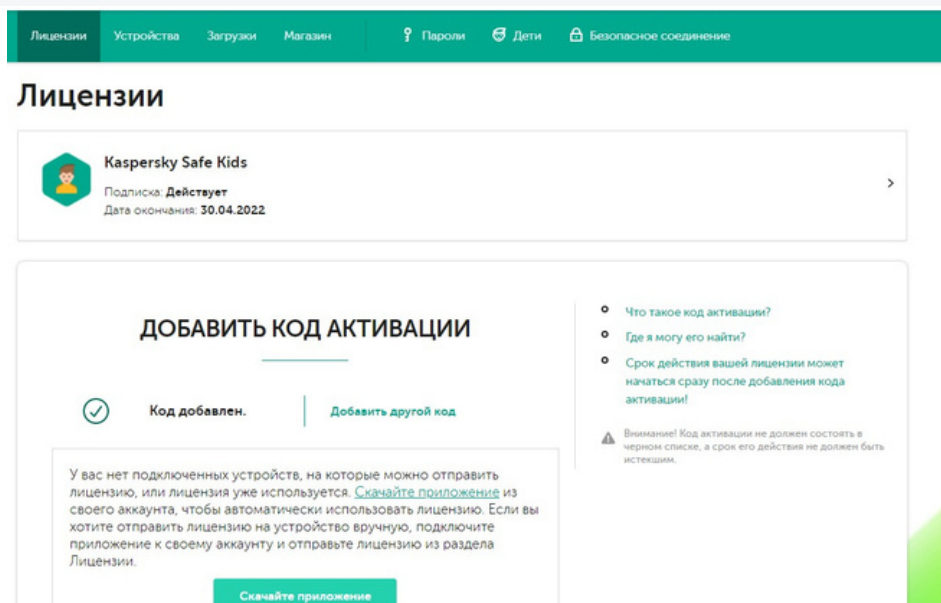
Лицензии Устройства Загрузки Магазин Пароли Дети Безопасное соединение

Лицензии

Kaspersky Safe Kids
Подписка: Действует
Дата окончания: 30.04.2022

ДОБАВИТЬ КОД АКТИВАЦИИ

Код добавлен.

Добавить другой код

У вас нет подключенных устройств, на которые можно отправить лицензию, или лицензия уже используется. Скачайте приложение из своего аккаунта, чтобы автоматически использовать лицензию. Если вы хотите отправить лицензию на устройство вручную, подключите приложение к своему аккаунту и отправьте лицензию из раздела Лицензии.

Скачайте приложение

Что такое код активации?

Где я могу его найти?

Срок действия вашей лицензии может начаться сразу после добавления кода активации!

Внимание! Код активации не должен состоять в черном списке, а срок его действия не должен быть истекшим.